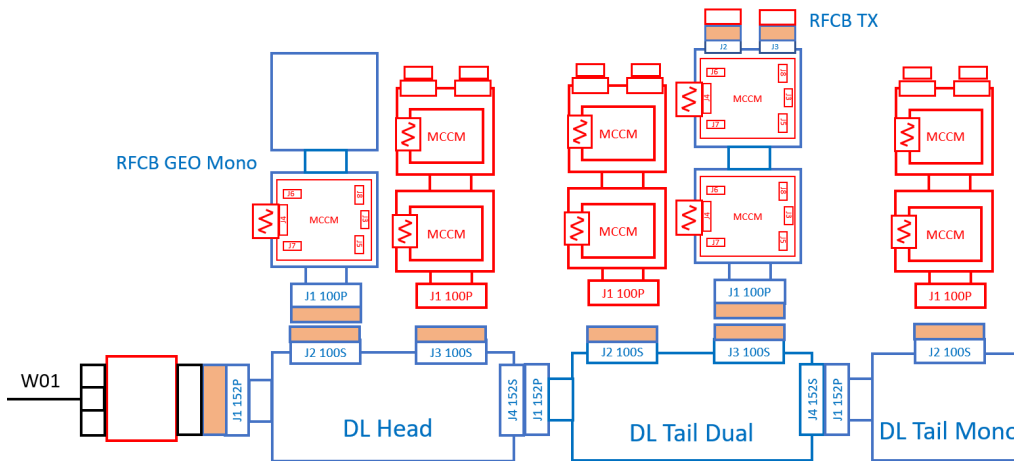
RFCB TX

J2 J3

J6 J8 J4 MCCM J3 J7 J5

MCCM

MCCM

MCCM

RFCB GEO Mono

J6 J8 J4 MCCM J3 J7 J5

MCCM

MCCM

J6 J8 J4 MCCM J3 J7 J5

MCCM

J1 100P

J1 100P

J1 100P

J1 100P

J1 100P

J2 100S

J3 100S

J2 100S

J3 100S

J2 100S

W01

J1 152P

DL Head

J4 152S

J1 152P

DL Tail Dual

J4 152S

J1 152P

DL Tail Mono